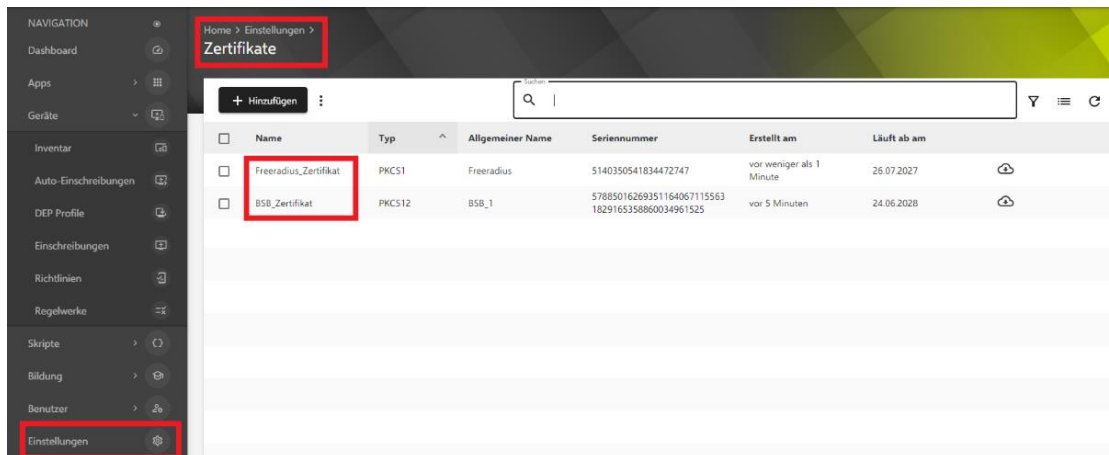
NAVIGATION
Dashboard
Apps
Geräte
Inventar
Auto-Einschreibungen
DEP Profile
Einschreibungen
Richtlinien
Regelwerke
Skripte
Bildung
Benutzer
Einstellungen

Home > Einstellungen >
Zertifikate

+ Hinzufügen

Suchen

| | Name | Typ | Allgemeiner Name | Seriennummer | Erstellt am | Läuft ab am | |
|---|---|---|---|---|---|---|---|
| ☐ | Freeradius_Zertifikat | PKCS1 | Freeradius | 5140350541834472747 | vor weniger als 1 Minute | 26.07.2027 | |
| ☐ | BSB_Zertifikat | PKCS12 | BSB_1 | 578850162693511640671155631829165358860034961525 | vor 5 Minuten | 24.06.2028 | |